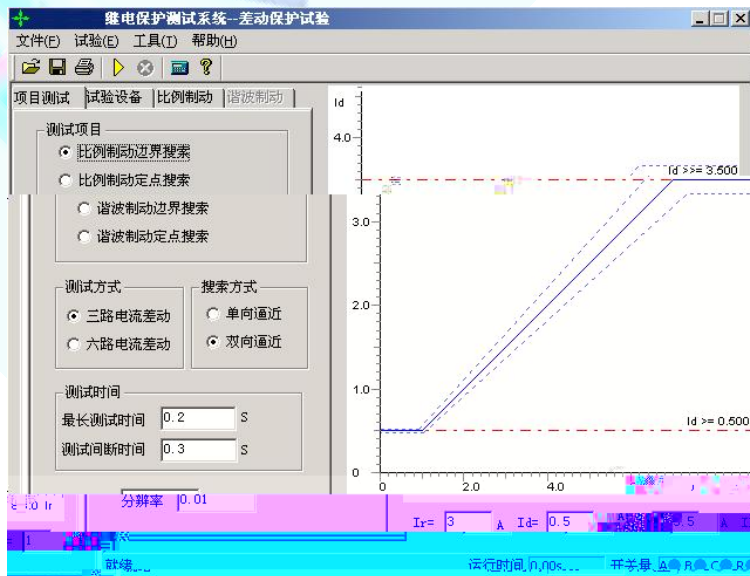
继电保护测试系统--差动保护试验

文件(F) 试验(E) 工具(T) 帮助(H)

项目测试 试验设备 比例制动 谐波制动

测试项目
比例制动边界搜索
比例制动定点搜索
谐波制动边界搜索
谐波制动定点搜索

测试方式
三路电流差动
六路电流差动

搜索方式
单向逼近
双向逼近

测试时间
最长测试时间 0.2 S
测试间断时间 0.3 S

分辨率 0.01

Id
4.0
3.0
2.0
1.0
0
0 2.0 4.0
Id >>= 3.500
Id >= 0.500

Ir= 3 A Id= 0.5 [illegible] 5 A

就绪 运行时间 0.00s 开关量 A R C R